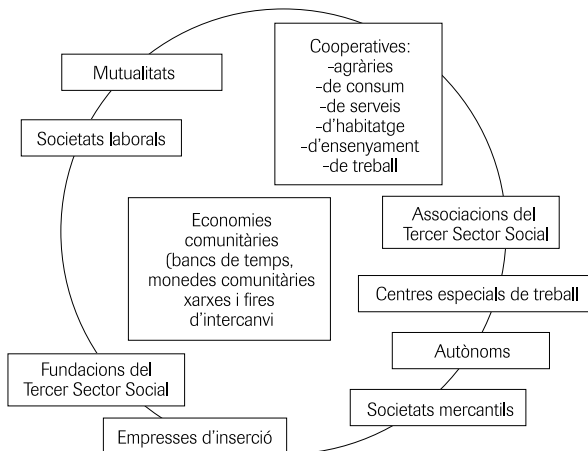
Mutualitats

Cooperatives:
-agràries
-de consum
-de serveis
-d'habitatge
-d'ensenyament
-de treball

Societats laborals

Economies comunitàries (bancs de temps, monedes comunitàries xarxes i fires d'intercanvi

Associacions del Tercer Sector Social

Centres especials de treball

Autònoms

Fundacions del Tercer Sector Social

Societats mercantils

Empresses d'inserció